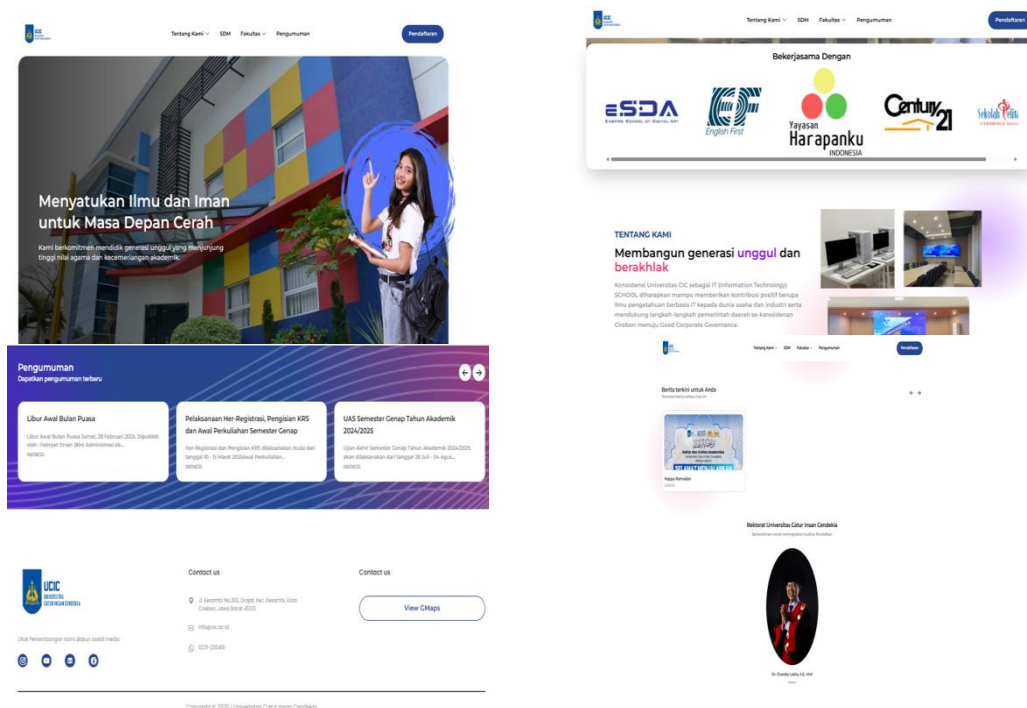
UCIC

Tentang Kami ∨ SDM Fakultas ∨ Pengumuman

Pendaftaran

Menyatukan Ilmu dan Iman untuk Masa Depan Cerah

Kami berkomitmen mendidik generasi unggul yang menjunjung tinggi nilai agama dan kecemerlangan akademik.

Pengumuman
Dapatkan pengumuman terbaru

Libur Awal Bulan Puasa
Libur Awal Bulan Puasa Jumat, 28 Februari 2025. Dipublish oleh : Febryan Ervan (Biro Administrasi Ak...
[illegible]

Pelaksanaan Her-Registrasi, Pengisian KRS dan Awal Perkuliahan Semester Genap
Her Registrasi dan Pengisian KRS dilaksanakan mulai dari tanggal 10 - 15 Maret 2025Awal Perkuliahan...
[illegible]

UAS Semester Genap Tahun Akademik 2024/2025
Ujian Akhir Semester Genap Tahun Akademik 2024/2025 akan dilaksanakan dari tanggal 28 Juli - 04 Agus...
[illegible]

UCIC
UNIVERSITAS CATUR INSAN CENDEKIA

Ikuti Perkembangan kami disosial media

Contact us
Jl. Kesambi No.202, Drajat, Kec. Kesambi, Kota Cirebon, Jawa Barat 45133
info@cic.ac.id
0231-200418

Contact us
View GMaps

Copyright © 2025 Universitas Catur Insan Cendekia

UCIC

Tentang Kami ∨ SDM Fakultas ∨ Pengumuman

Pendaftaran

Bekerjasama Dengan

ESDA
EMPIRE SCHOOL OF DIGITAL ART

EF
English First

Yayasan Harapanku INDONESIA

Century 21

Sekolah Vokasi

TENTANG KAMI
Membangun generasi unggul dan berakhlak

Konsistensi Universitas CIC sebagai IT (Information Technology) SCHOOL diharapkan mampu memberikan kontribusi positif berupa ilmu pengetahuan berbasis IT kepada dunia usaha dan industri serta mendukung langkah-langkah pemerintah daerah se-karesidenan Cirebon menuju Good Corporate Governance.

UCIC

Tentang Kami ∨ SDM Fakultas ∨ Pengumuman

Pendaftaran

Berita terkini untuk Anda
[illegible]

Happy Ramadan
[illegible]

Rektorat Universitas Catur Insan Cendekia
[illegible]

Dr. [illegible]
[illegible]